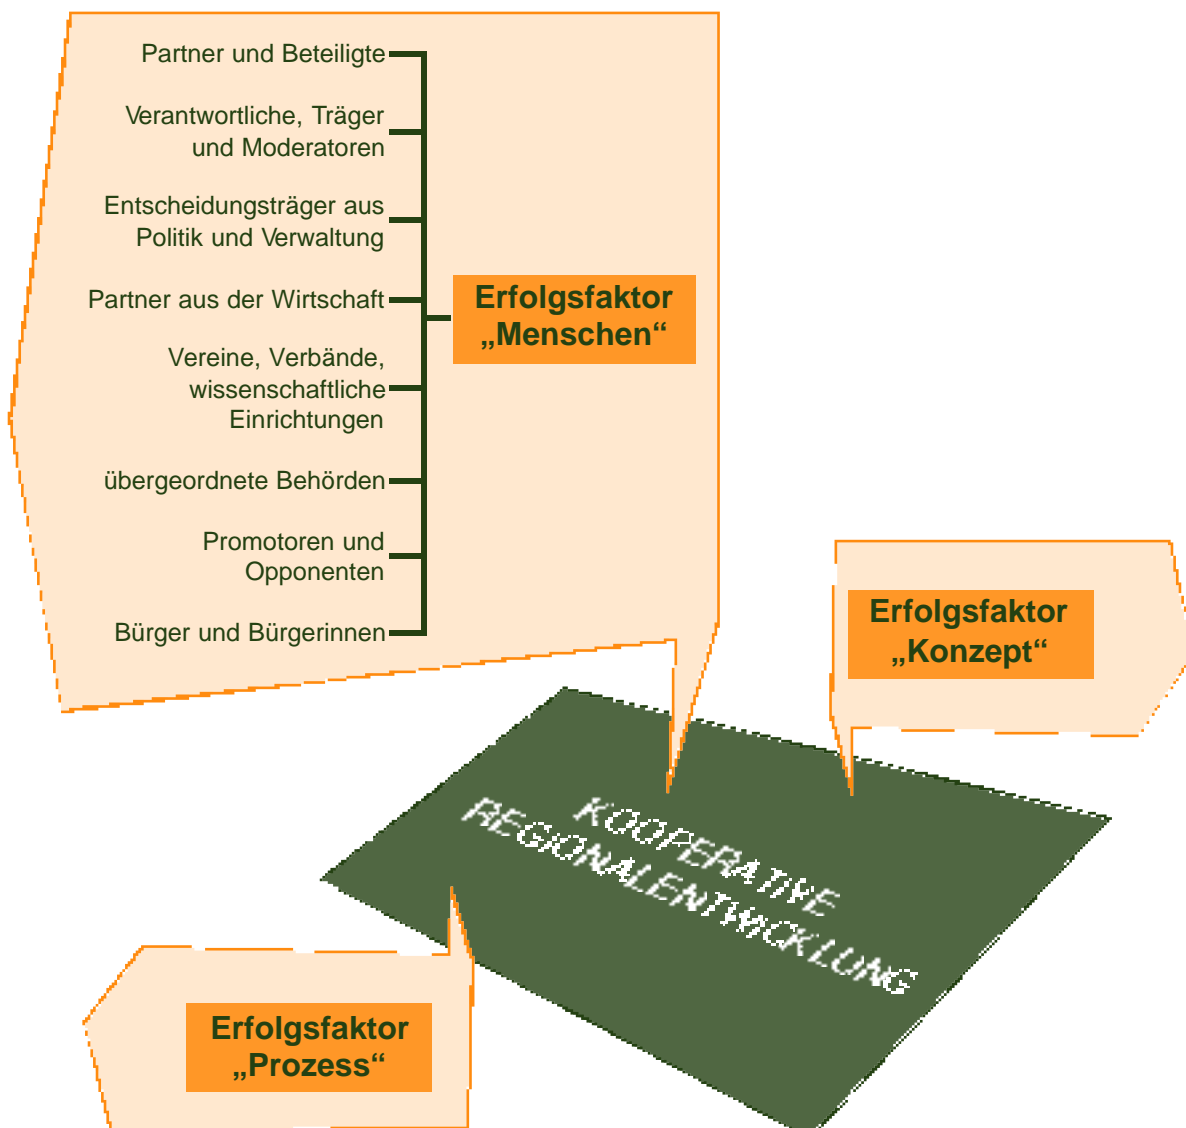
Partner und Beteiligte

Verantwortliche, Träger und Moderatoren

Entscheidungsträger aus Politik und Verwaltung

Partner aus der Wirtschaft

Vereine, Verbände, wissenschaftliche Einrichtungen

übergeordnete Behörden

Promotoren und Opponenten

Bürger und Bürgerinnen

Erfolgsfaktor „Menschen“

Erfolgsfaktor „Konzept“

KOOPERATIVE REGIONALENTWICKLUNG

Erfolgsfaktor „Prozess“